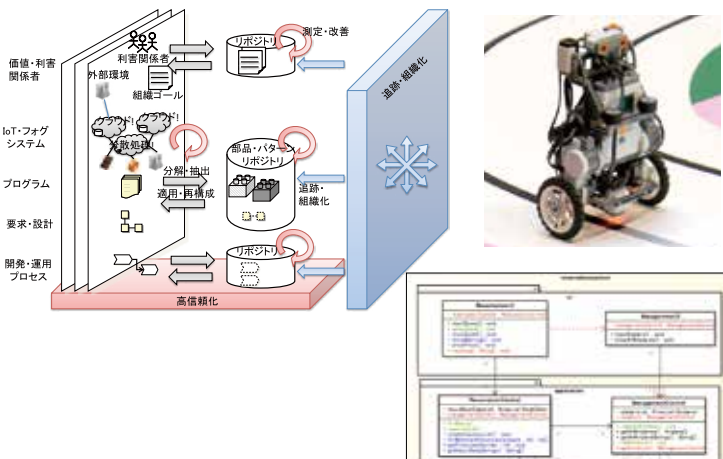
価値・利害関係者

IoT・フォグシステム

プログラム

要求・設計

開発・運用プロセス

利害関係者

外部環境

組織ゴール

クラウド

クラウド

分散処理

分解・抽出

適用・再構成

リポジトリ

測定・改善

部品・パターンリポジトリ

リポジトリ

追跡・組織化

追跡・組織化

高信頼化